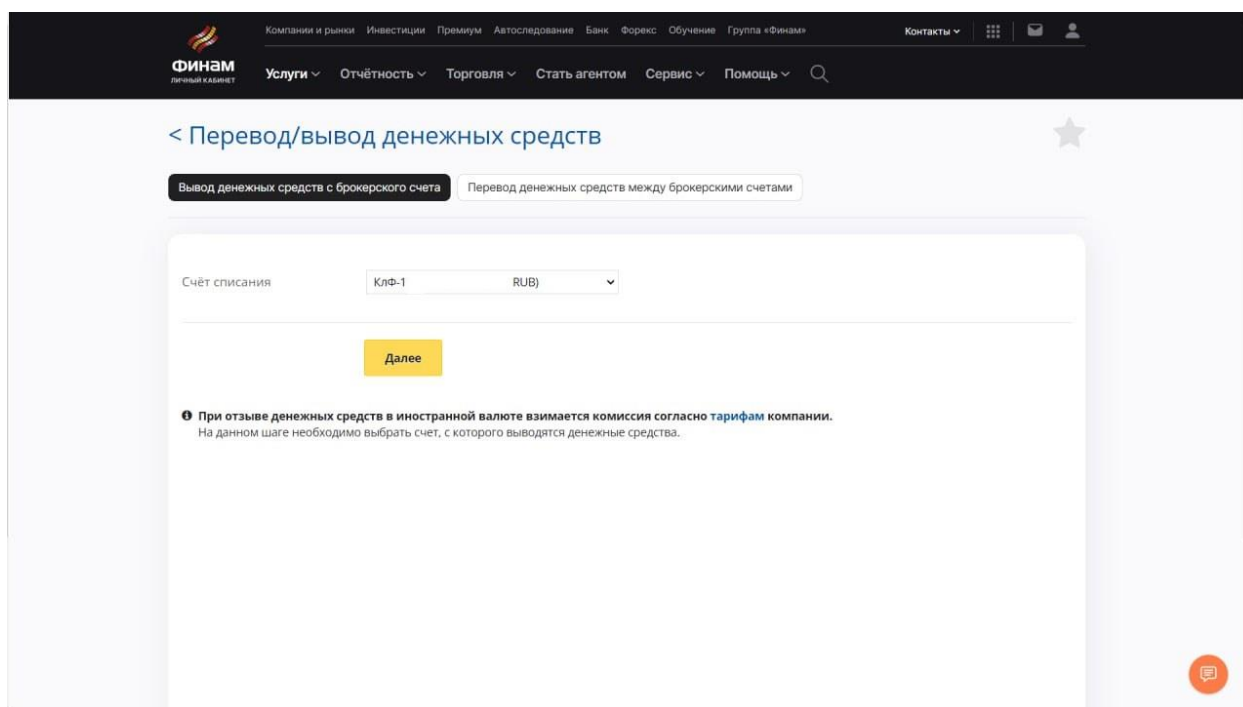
Компании и рынки Инвестиции Премиум Автоследование Банк Форекс Обучение Группа «Финам»

Контакты

ФИНАМ
ЛИЧНЫЙ КАБИНЕТ

Услуги Отчётность Торговля Стать агентом Сервис Помощь

< Перевод/вывод денежных средств

Вывод денежных средств с брокерского счета

Перевод денежных средств между брокерскими счетами

Счёт списания

КлФ-1 RUB)

Далее

При отзыве денежных средств в иностранной валюте взимается комиссия согласно тарифам компании.
На данном шаге необходимо выбрать счет, с которого выводятся денежные средства.